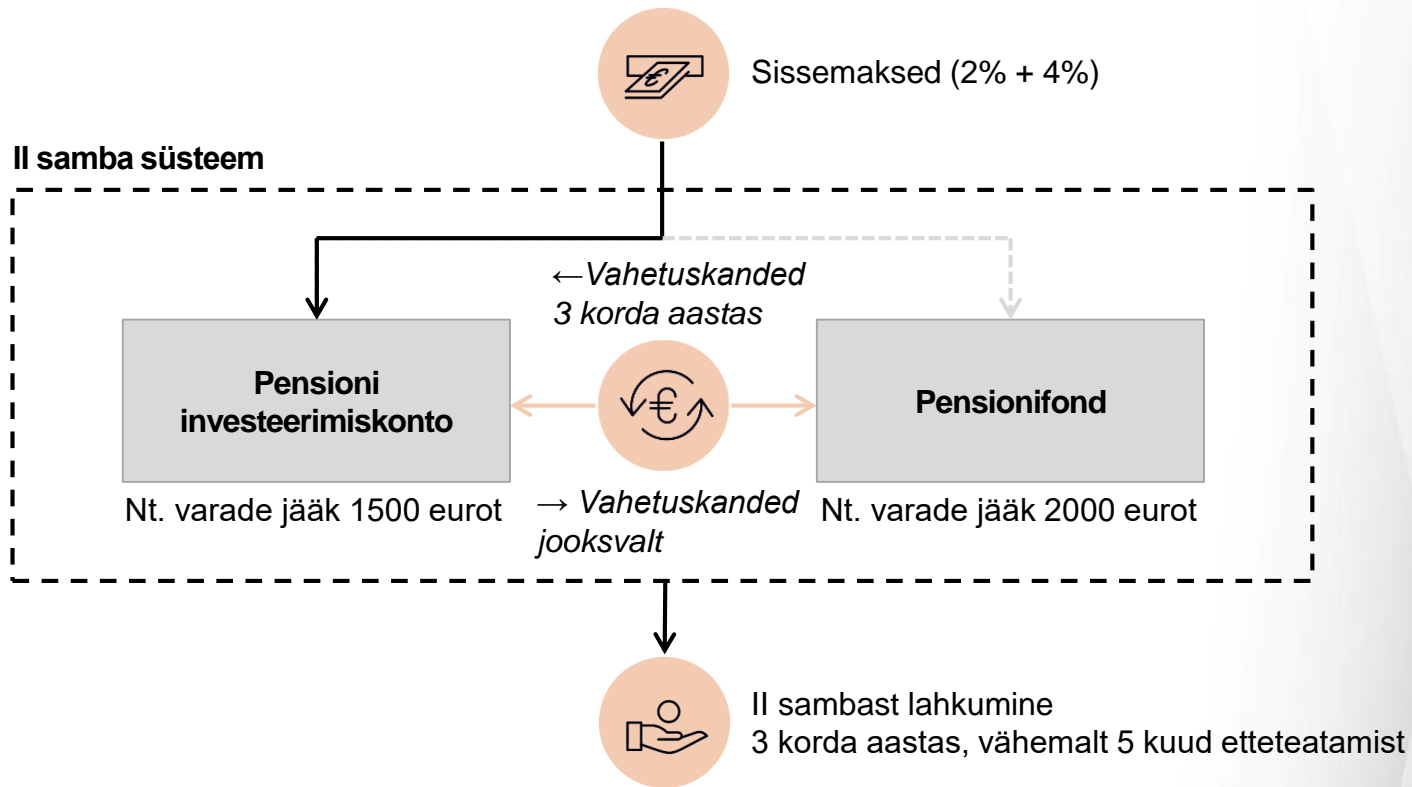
Sissemaksed (2% + 4%)

II samba süsteem

←Vahetuskanded 3 korda aastas

Pensioni investeerimiskonto

Pensionifond

Nt. varade jääk 1500 eurot

→ Vahetuskanded jooksvalt

Nt. varade jääk 2000 eurot

II sambast lahkumine
3 korda aastas, vähemalt 5 kuud etteteatamist